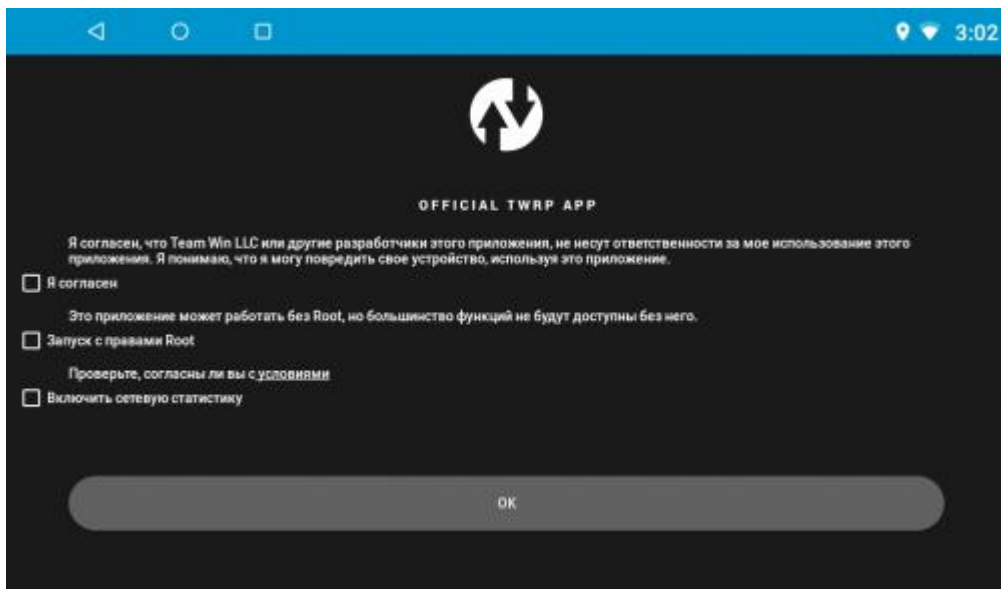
3:02

OFFICIAL TWRP APP

Я согласен, что Team Win LLC или другие разработчики этого приложения, не несут ответственности за мое использование этого приложения. Я понимаю, что я могу повредить свое устройство, используя это приложение.

Я согласен

Это приложение может работать без Root, но большинство функций не будут доступны без него.

Запуск с правами Root

Проверьте, согласны ли вы с условиями

Включить сетевую статистику

OK